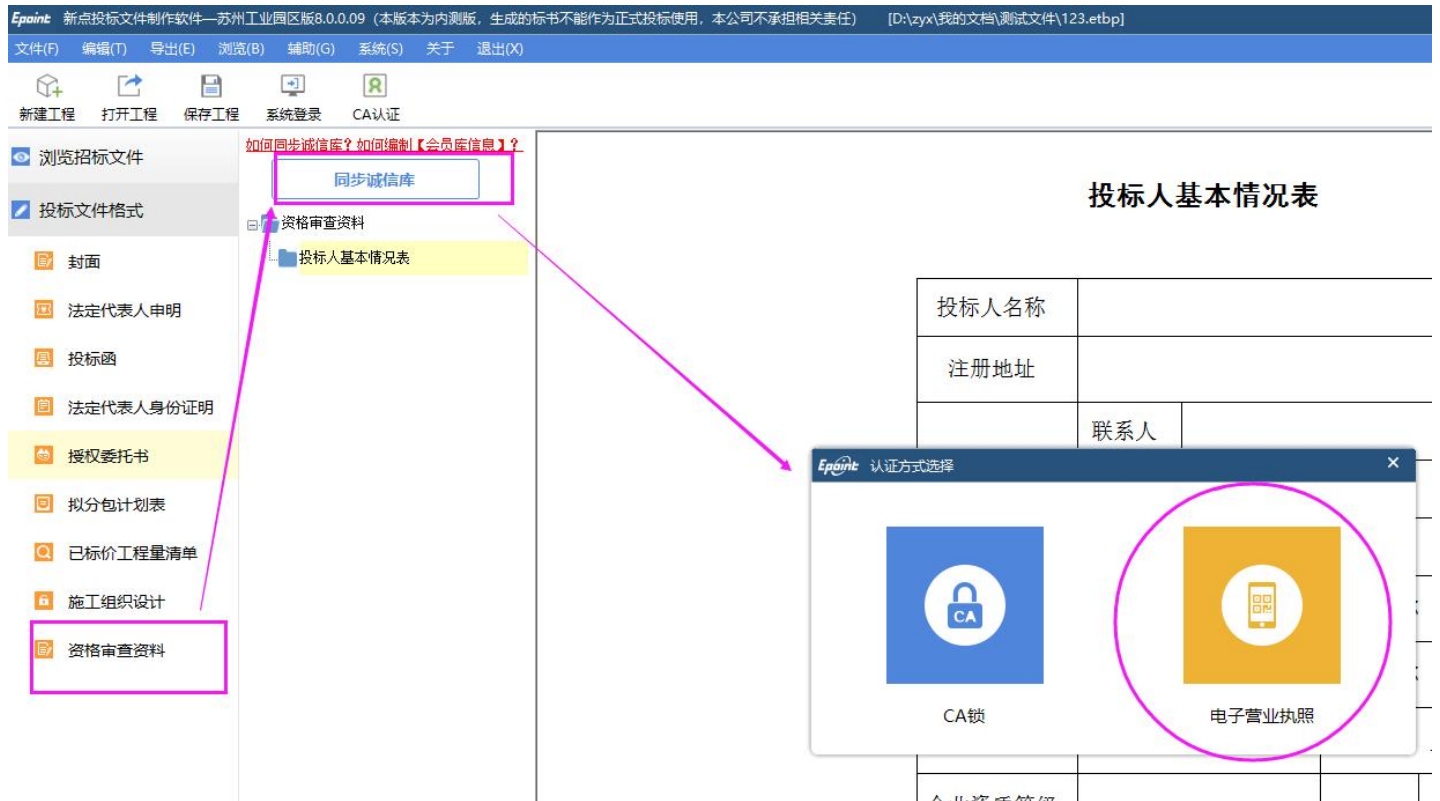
Epoint 新点投标文件制作软件—苏州工业园区版8.0.0.09（本版本为内测版，生成的标书不能作为正式投标使用，本公司不承担相关责任） [D:\zyx\我的文档\测试文件\123.etbp]

文件(F) 编辑(T) 导出(E) 浏览(B) 辅助(G) 系统(S) 关于 退出(X)

新建工程 打开工程 保存工程 系统登录 CA认证

浏览招标文件

投标文件格式

封面

法定代表人申明

投标函

法定代表人身份证明

授权委托书

拟分包计划表

已标价工程量清单

施工组织设计

资格审查资料

如何同步诚信库？如何编制【会员库信息】？

同步诚信库

资格审查资料

投标人基本情况表

投标人基本情况表

| 投标人名称 | |
|---|---|
| 注册地址 | |
| | 联系人 |

Epoint 认证方式选择 ×

CA

CA锁

电子营业执照

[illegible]